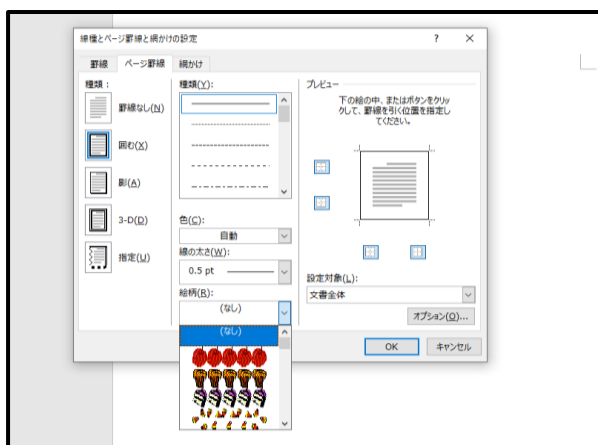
線種とページ罫線と網かけの設定

?

×

罫線

ページ罫線

網かけ

種類：

罫線なし(N)

囲む(X)

影(A)

3-D(D)

指定(U)

種類(Y):

色(C):

自動

線の太さ(W):

0.5 pt

絵柄(R):

(なし)

(なし)

プレビュー

下の絵の中、またはボタンをクリックして、罫線を引く位置を指定してください。

設定対象(L):

文書全体

オプション(O)...

OK

キャンセル